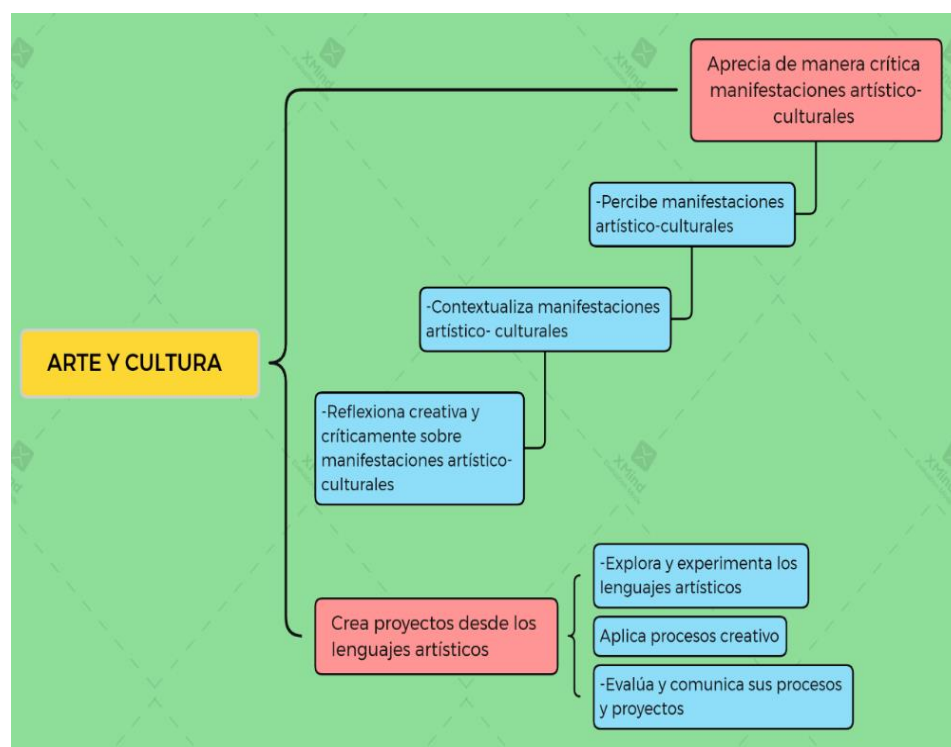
ARTE Y CULTURA

Aprecia de manera crítica manifestaciones artístico-culturales

-Percibe manifestaciones artístico-culturales

-Contextualiza manifestaciones artístico- culturales

-Reflexiona creativa y críticamente sobre manifestaciones artístico-culturales

Crea proyectos desde los lenguajes artísticos

-Explora y experimenta los lenguajes artísticos

Aplica procesos creativo

-Evalúa y comunica sus procesos y proyectos

XMind
XMind
XMind